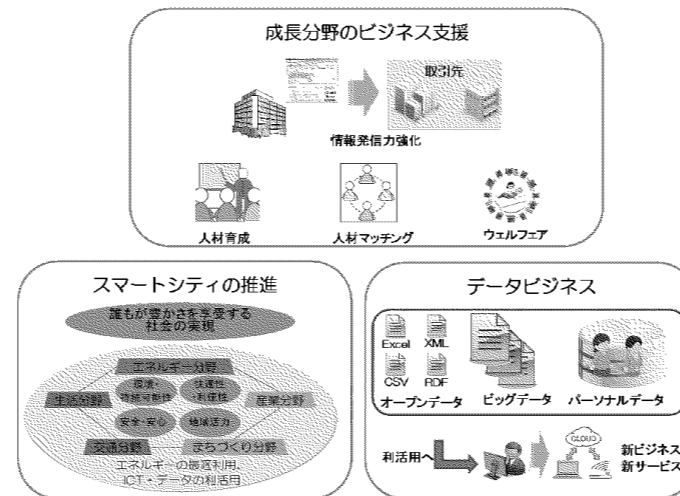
成長分野のビジネス支援

取引先

情報発信力強化

人材育成

人材マッチング

ウェルフェア

スマートシティの推進

誰もが豊かさを享受する社会の実現

エネルギー分野

環境・持続可能性

快適性・利便性

生活分野

産業分野

安全・安心

地域活力

交通分野

まちづくり分野

エネルギーの最適利用、ICT・データの利活用

データビジネス

Excel

XML

CSV

RDF

オープンデータ

ビッグデータ

パーソナルデータ

利活用へ

CLOUD

新ビジネス

新サービス